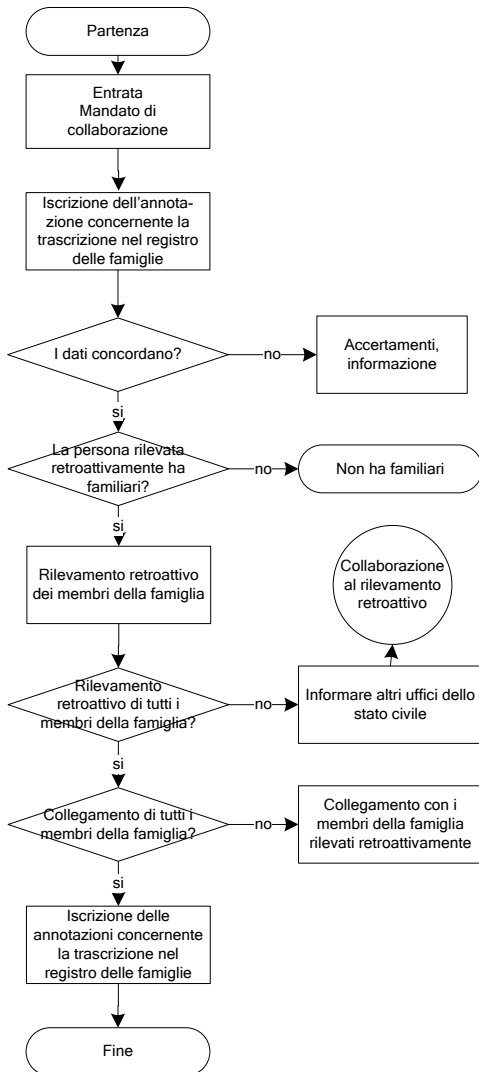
Partenza

Entrata
Mandato di collaborazione

Iscrizione dell'annotazione concernente la trascrizione nel registro delle famiglie

I dati concordano?

no

Accertamenti, informazione

si

La persona rilevata retroattivamente ha familiari?

no

Non ha familiari

si

Rilevamento retroattivo dei membri della famiglia

Collaborazione al rilevamento retroattivo

Rilevamento retroattivo di tutti i membri della famiglia?

no

Informare altri uffici dello stato civile

si

Collegamento di tutti i membri della famiglia?

no

Collegamento con i membri della famiglia rilevati retroattivamente

si

Iscrizione delle annotazioni concernente la trascrizione nel registro delle famiglie

Fine